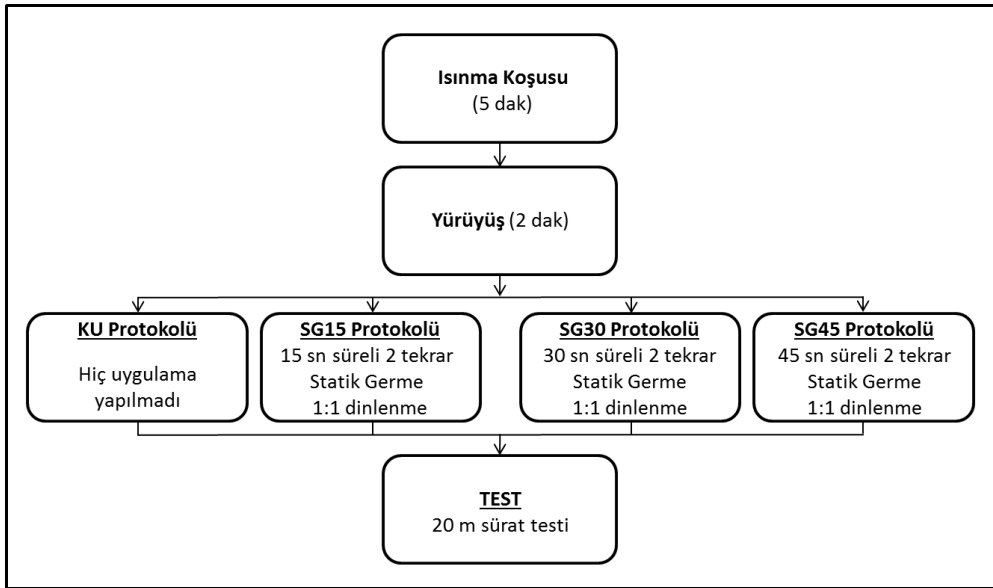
Isınma Koşusu
(5 dak)

Yürüyüş (2 dak)

KU Protokolü
Hiç uygulama yapılmadı

SG15 Protokolü
15 sn süreli 2 tekrar
Statik Germe
1:1 dinlenme

SG30 Protokolü
30 sn süreli 2 tekrar
Statik Germe
1:1 dinlenme

SG45 Protokolü
45 sn süreli 2 tekrar
Statik Germe
1:1 dinlenme

TEST
20 m sürat testi